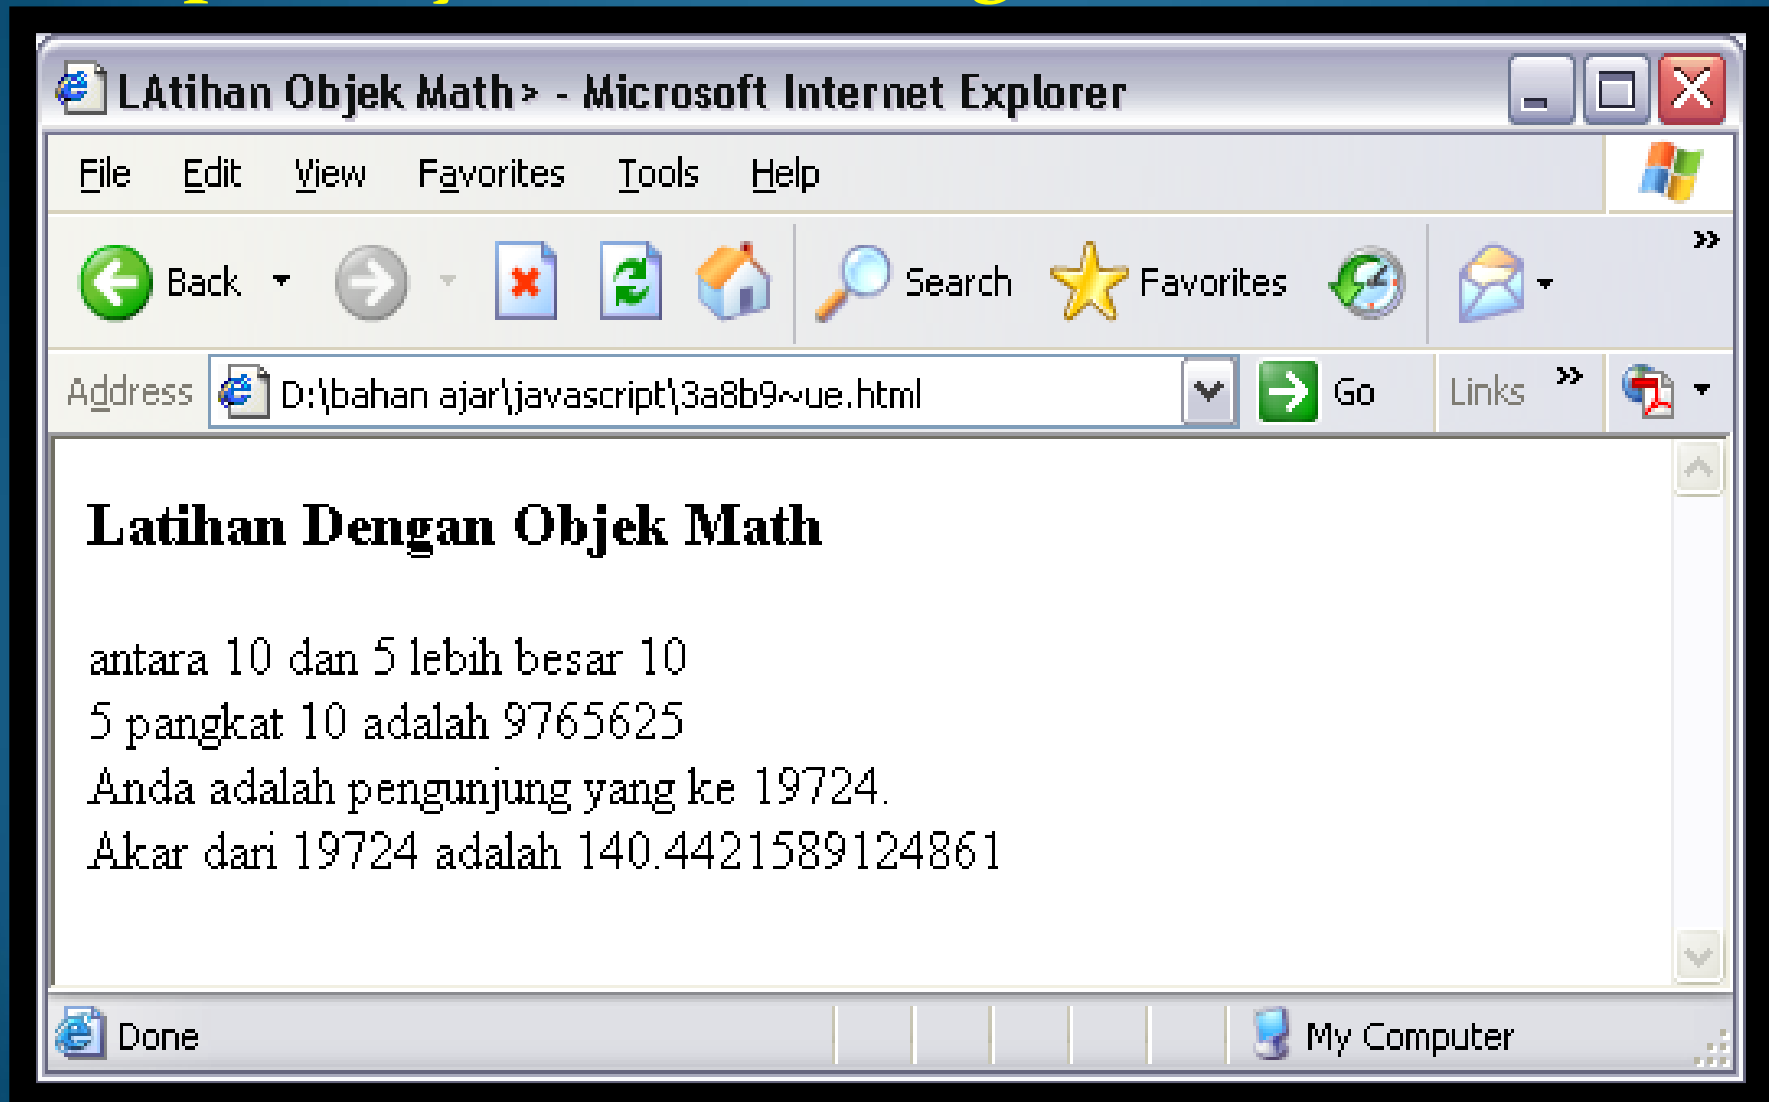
LAtihan Objek Math> - Microsoft Internet Explorer

File Edit View Favorites Tools Help

Back Search Favorites

Address D:\bahan ajar\javascript\3a8b9~ue.html Go Links »

Latihan Dengan Objek Math

antara 10 dan 5 lebih besar 10
5 pangkat 10 adalah 9765625
Anda adalah pengunjung yang ke 19724.
Akar dari 19724 adalah 140.4421589124861

Done My Computer